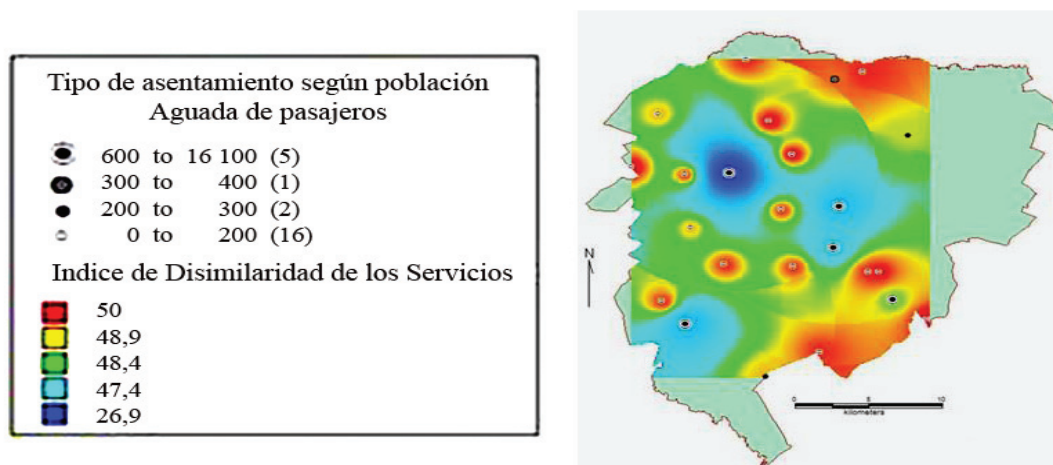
Tipo de asentamiento según población
Aguada de pasajeros

600 to 16 100 (5)
300 to 400 (1)
200 to 300 (2)
0 to 200 (16)

Indice de Disimilaridad de los Servicios

50
48,9
48,4
47,4
26,9

N

0 5 10
kilometers